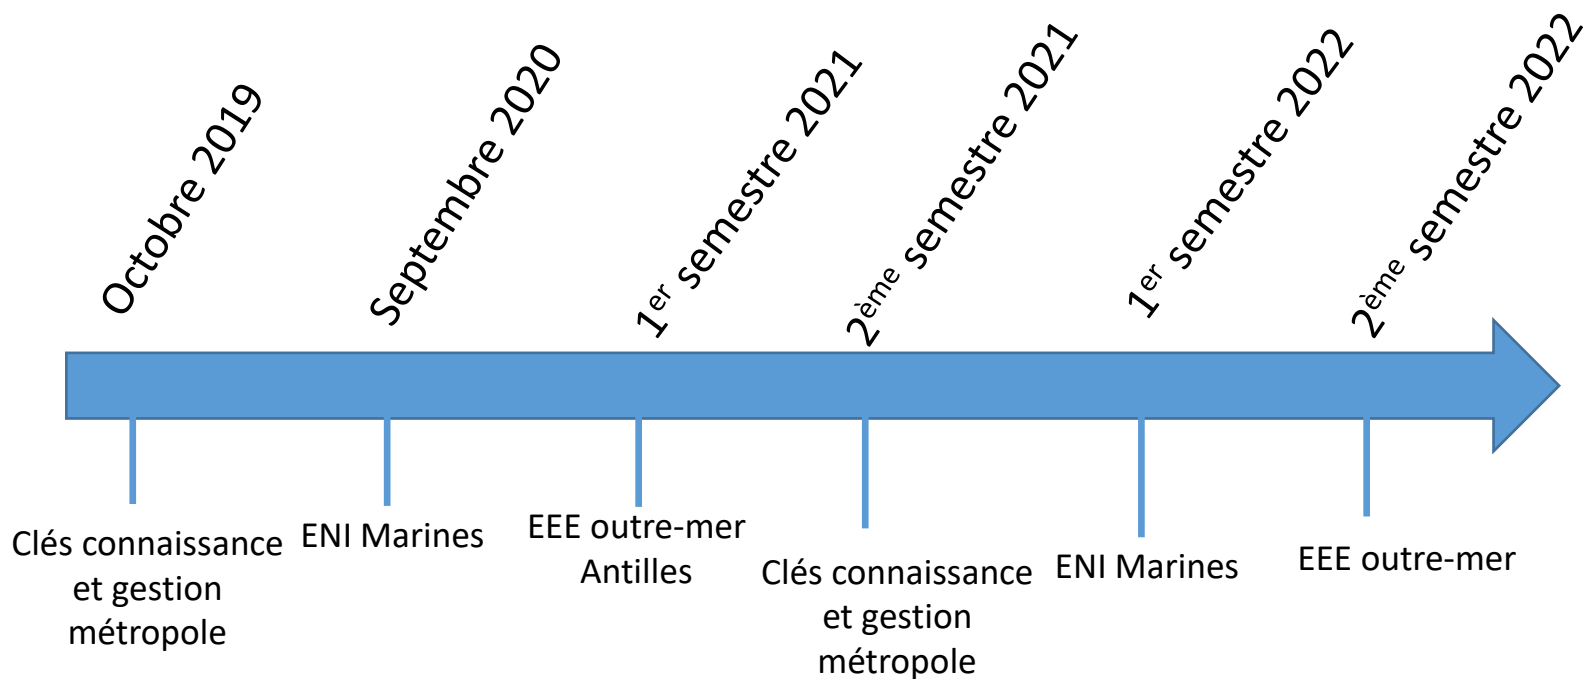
Octobre 2019

Septembre 2020

1$^{er}$ semestre 2021

2$^{ème}$ semestre 2021

1$^{er}$ semestre 2022

2$^{ème}$ semestre 2022

Clés connaissance et gestion métropole

ENI Marines

EEE outre-mer Antilles

Clés connaissance et gestion métropole

ENI Marines

EEE outre-mer